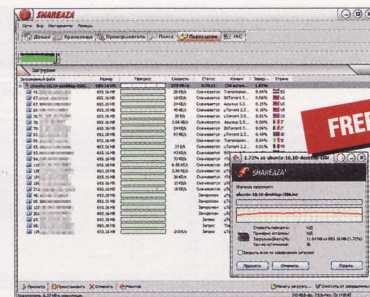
SHAREAZA

Файл Вид Инструменты Помощь

Домой Хранилище Проигрыватель Поиск Загрузки IRC

Загрузки

Загружаемый файл | Размер | Прогресс | Скорость | Статус | Клиент | Загру... | Страна

ubuntu-10.10-desktop-i386

FREE

1.72% из ubuntu-10.10-desktop-i386.iso

SHAREAZA

ubuntu-10.10-desktop-i386.iso

Просмотр | Отменить | Скрыть

Просмотр | Приостановить | Отменить | Очистить

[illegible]